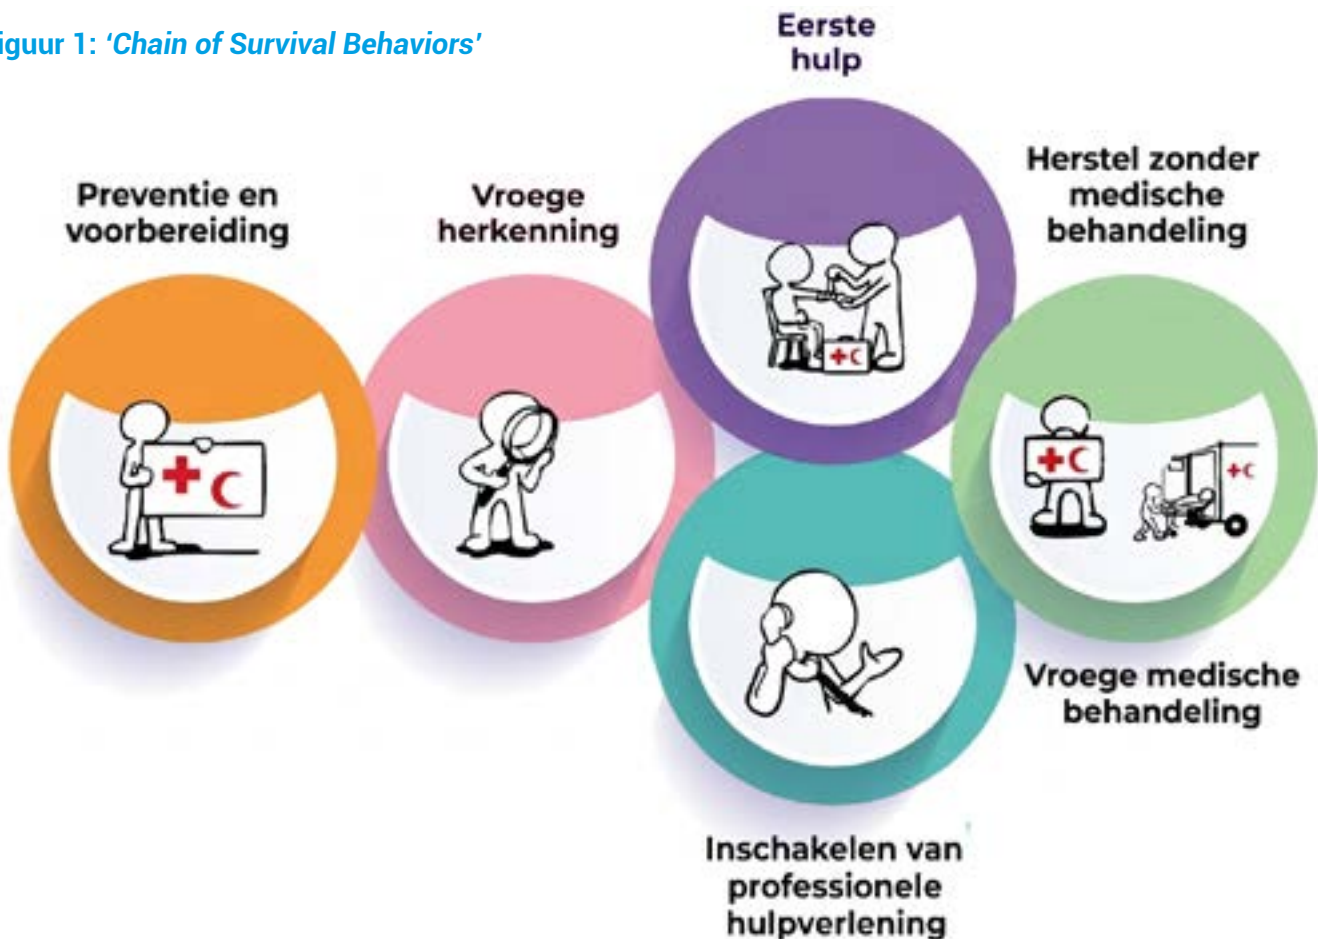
iguur 1: *'Chain of Survival Behaviors'*

Eerste hulp

Preventie en voorbereiding

Vroege herkenning

Herstel zonder medische behandeling

Vroege medische behandeling

Inschakelen van professionele hulpverlening